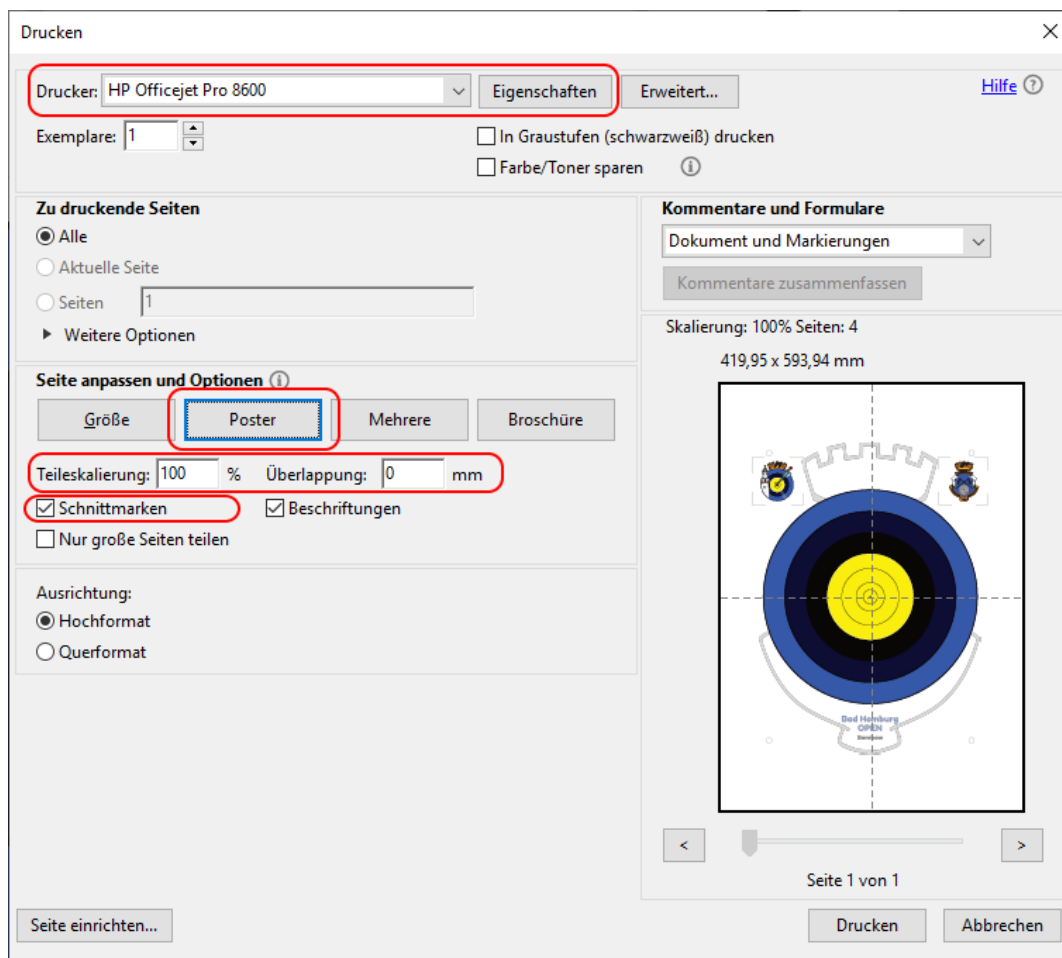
Drucken

×

Drucker: HP Officejet Pro 8600

Eigenschaften

Erweitert...

Hilfe ?

Exemplare: 1

In Graustufen (schwarzweiß) drucken

Farbe/Toner sparen

Zu druckende Seiten

Alle

Aktuelle Seite

Seiten 1

Weitere Optionen

Kommentare und Formulare

Dokument und Markierungen

Kommentare zusammenfassen

Skalierung: 100% Seiten: 4

419,95 x 593,94 mm

Seite anpassen und Optionen

Größe

Poster

Mehrere

Broschüre

Teileskalierung: 100 %

Überlappung: 0 mm

Schnittmarken

Beschriftungen

Nur große Seiten teilen

Ausrichtung:

Hochformat

Querformat

Bad Homburg OPEN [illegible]

<

>

Seite 1 von 1

Seite einrichten...

Drucken

Abbrechen